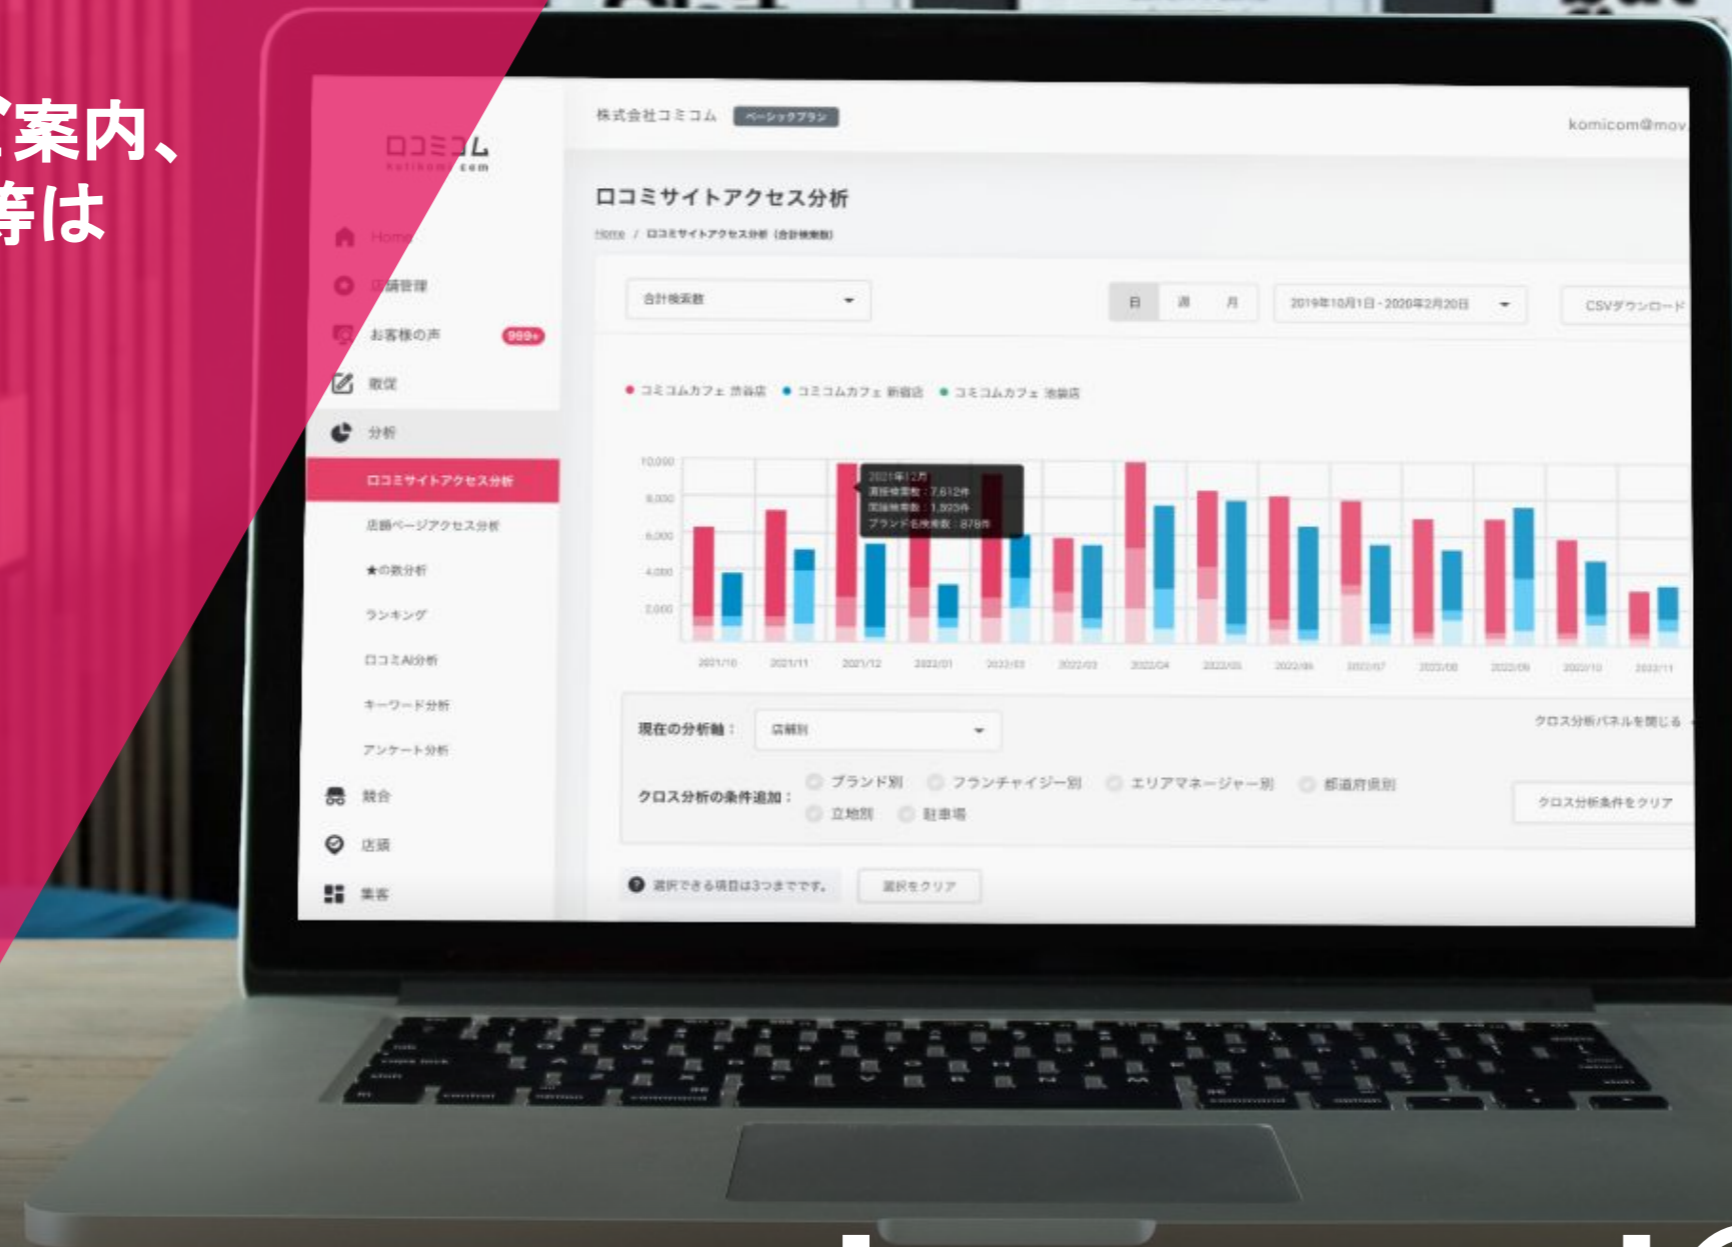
ご案内、
等は

口コミコム
kutikomi.com

Home
店舗管理
お客様の声 999+
設定
分析
ロコミサイトアクセス分析
店舗ページアクセス分析
★の数分析
ランキング
ロコミAI分析
キーワード分析
アンケート分析
競合
店舗
集客

株式会社コミコム ベーシックプラン
komicom@mov

ロコミサイトアクセス分析
Home / ロコミサイトアクセス分析（合計検索数）

合計検索数
日 週 月
2019年10月1日 - 2020年2月20日
CSVダウンロード

● コミコムカフェ 渋谷店 ● コミコムカフェ 新宿店 ● コミコムカフェ 池袋店

10,000
8,000
6,000
4,000
2,000

2021年12月
直接検索数：7,612件
間接検索数：1,923件
ブランド名検索数：878件

2021/10 2021/11 2021/12 2022/01 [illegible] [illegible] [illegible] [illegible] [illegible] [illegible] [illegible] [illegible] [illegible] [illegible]

現在の分析軸： 店舗別
クロス分析パネルを閉じる
クロス分析の条件追加： ブランド別 フランチャイジー別 エリアマネージャー別 都道府県別 立地別 駐車場
クロス分析条件をクリア
選択できる項目は3つまでです。 選択をクリア